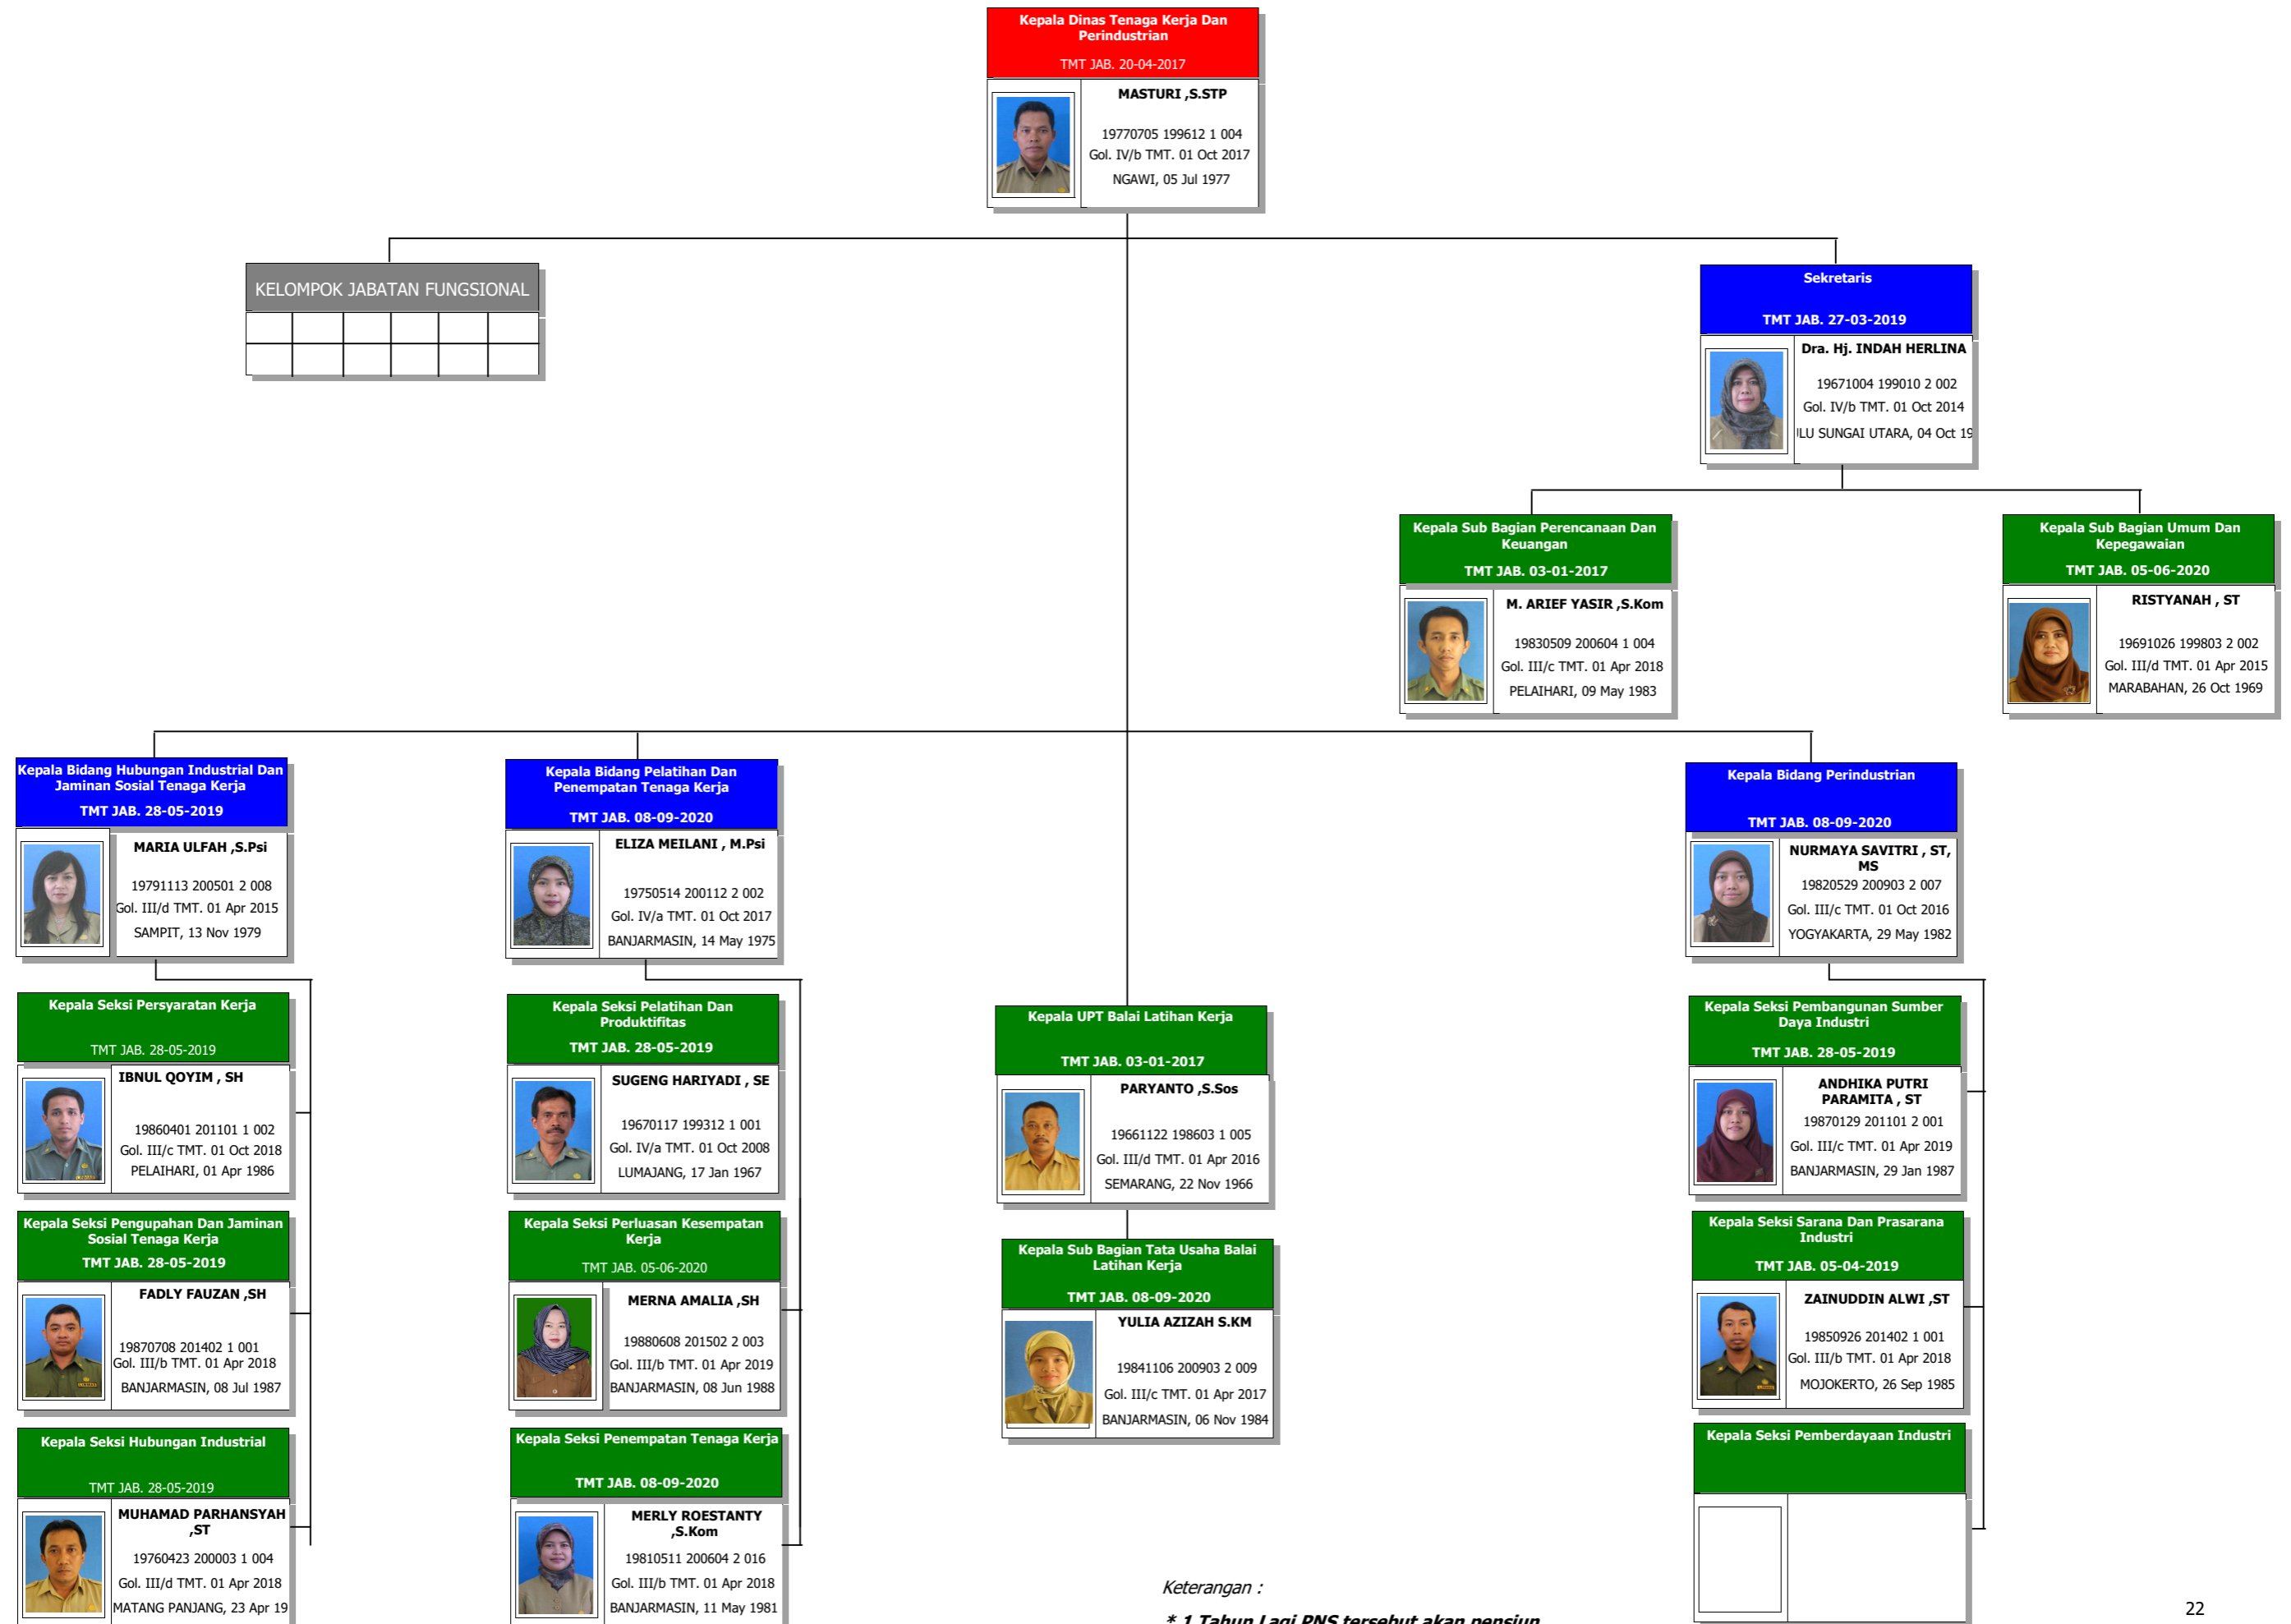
Kepala Dinas Tenaga Kerja Dan Perindustrian
TMT JAB. 20-04-2017
MASTURI ,S.STP
19770705 199612 1 004
Gol. IV/b TMT. 01 Oct 2017
NGAWI, 05 Jul 1977

KELOMPOK JABATAN FUNGSIONAL

Sekretaris
TMT JAB. 27-03-2019
Dra. Hj. INDAH HERLINA
19671004 199010 2 002
Gol. IV/b TMT. 01 Oct 2014
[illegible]LU SUNGAI UTARA, 04 Oct 19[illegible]

Kepala Sub Bagian Perencanaan Dan Keuangan
TMT JAB. 03-01-2017
M. ARIEF YASIR ,S.Kom
19830509 200604 1 004
Gol. III/c TMT. 01 Apr 2018
PELAIHARI, 09 May 1983

Kepala Sub Bagian Umum Dan Kepegawaian
TMT JAB. 05-06-2020
RISTYANAH , ST
19691026 199803 2 002
Gol. III/d TMT. 01 Apr 2015
MARABAHAN, 26 Oct 1969

Kepala Bidang Hubungan Industrial Dan Jaminan Sosial Tenaga Kerja
TMT JAB. 28-05-2019
MARIA ULFAH ,S.Psi
19791113 200501 2 008
Gol. III/d TMT. 01 Apr 2015
SAMPIT, 13 Nov 1979

Kepala Bidang Pelatihan Dan Penempatan Tenaga Kerja
TMT JAB. 08-09-2020
ELIZA MEILANI , M.Psi
19750514 200112 2 002
Gol. IV/a TMT. 01 Oct 2017
BANJARMASIN, 14 May 1975

Kepala Bidang Perindustrian
TMT JAB. 08-09-2020
NURMAYA SAVITRI , ST, MS
19820529 200903 2 007
Gol. III/c TMT. 01 Oct 2016
YOGYAKARTA, 29 May 1982

Kepala Seksi Persyaratan Kerja
TMT JAB. 28-05-2019
IBNUL QOYIM , SH
19860401 201101 1 002
Gol. III/c TMT. 01 Oct 2018
PELAIHARI, 01 Apr 1986

Kepala Seksi Pengupahan Dan Jaminan Sosial Tenaga Kerja
TMT JAB. 28-05-2019
FADLY FAUZAN ,SH
19870708 201402 1 001
Gol. III/b TMT. 01 Apr 2018
BANJARMASIN, 08 Jul 1987

Kepala Seksi Hubungan Industrial
TMT JAB. 28-05-2019
MUHAMAD PARHANSYAH ,ST
19760423 200003 1 004
Gol. III/d TMT. 01 Apr 2018
MATANG PANJANG, 23 Apr 19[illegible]

Kepala Seksi Pelatihan Dan Produktifitas
TMT JAB. 28-05-2019
SUGENG HARIYADI , SE
19670117 199312 1 001
Gol. IV/a TMT. 01 Oct 2008
LUMAJANG, 17 Jan 1967

Kepala Seksi Perluasan Kesempatan Kerja
TMT JAB. 05-06-2020
MERNA AMALIA ,SH
19880608 201502 2 003
Gol. III/b TMT. 01 Apr 2019
BANJARMASIN, 08 Jun 1988

Kepala Seksi Penempatan Tenaga Kerja
TMT JAB. 08-09-2020
MERLY ROESTANTY ,S.Kom
19810511 200604 2 016
Gol. III/b TMT. 01 Apr 2018
BANJARMASIN, 11 May 1981

Kepala UPT Balai Latihan Kerja
TMT JAB. 03-01-2017
PARYANTO ,S.Sos
19661122 198603 1 005
Gol. III/d TMT. 01 Apr 2016
SEMARANG, 22 Nov 1966

Kepala Sub Bagian Tata Usaha Balai Latihan Kerja
TMT JAB. 08-09-2020
YULIA AZIZAH S.KM
19841106 200903 2 009
Gol. III/c TMT. 01 Apr 2017
BANJARMASIN, 06 Nov 1984

Kepala Seksi Pembangunan Sumber Daya Industri
TMT JAB. 28-05-2019
ANDHIKA PUTRI PARAMITA , ST
19870129 201101 2 001
Gol. III/c TMT. 01 Apr 2019
BANJARMASIN, 29 Jan 1987

Kepala Seksi Sarana Dan Prasarana Industri
TMT JAB. 05-04-2019
ZAINUDDIN ALWI ,ST
19850926 201402 1 001
Gol. III/b TMT. 01 Apr 2018
MOJOKERTO, 26 Sep 1985

Kepala Seksi Pemberdayaan Industri

Keterangan :
* 1 Tahun Lagi PNS tersebut akan pensiun

22